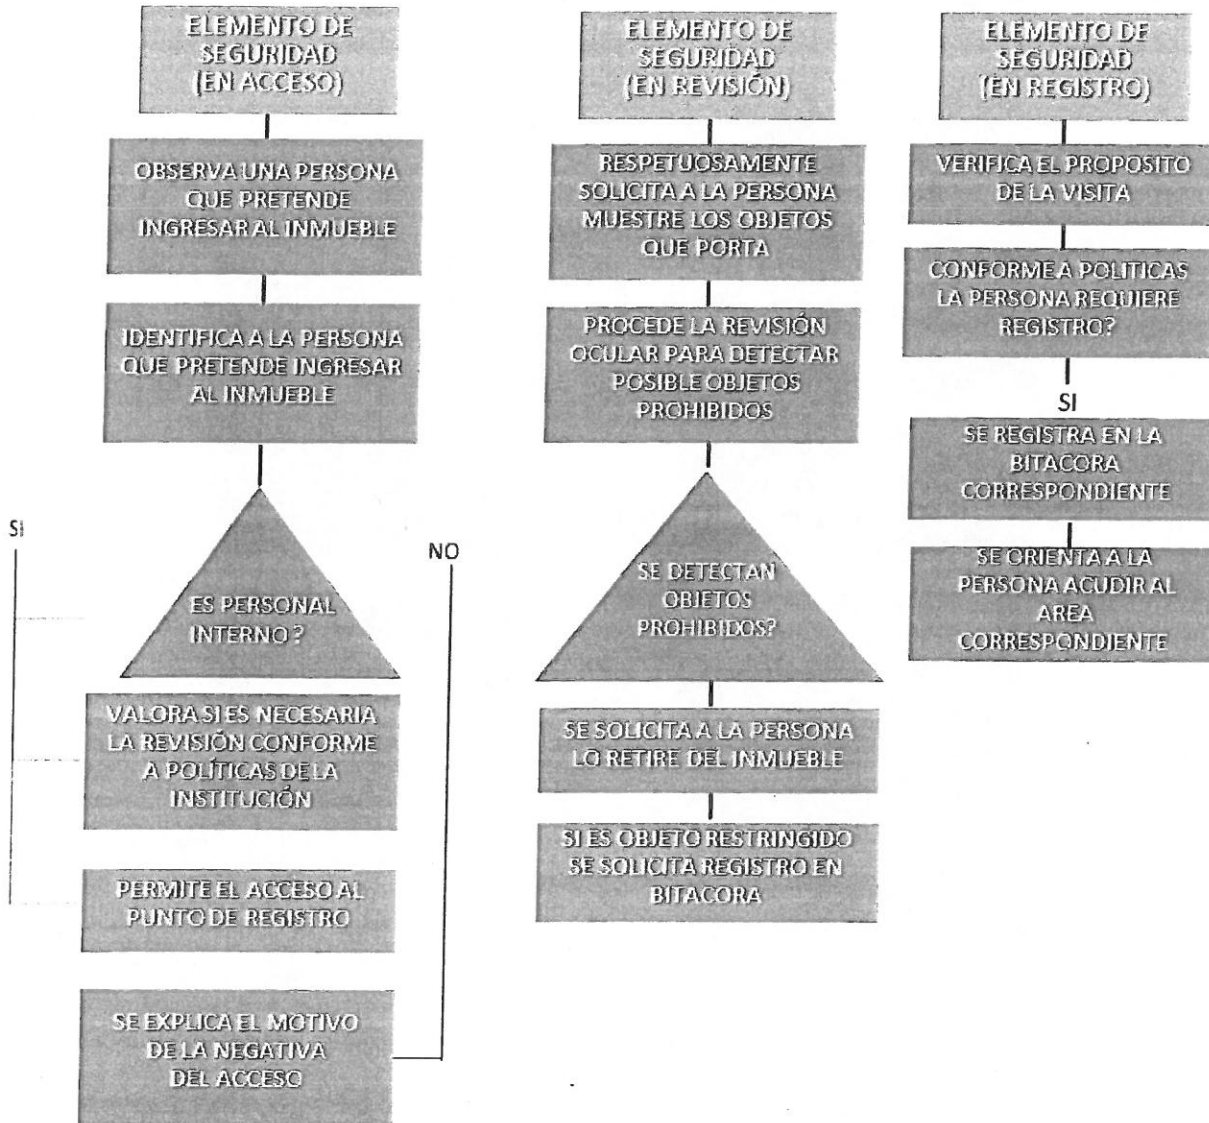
ELEMENTO DE SEGURIDAD (EN ACCESO)

OBSERVA UNA PERSONA QUE PRETENDE INGRESAR AL INMUEBLE

IDENTIFICA A LA PERSONA QUE PRETENDE INGRESAR AL INMUEBLE

SI

NO

ES PERSONAL INTERNO ?

VALORA SI ES NECESARIA LA REVISIÓN CONFORME A POLÍTICAS DE LA INSTITUCIÓN

PERMITE EL ACCESO AL PUNTO DE REGISTRO

SE EXPLICA EL MOTIVO DE LA NEGATIVA DEL ACCESO

ELEMENTO DE SEGURIDAD (EN REVISIÓN)

RESPETUOSAMENTE SOLICITA A LA PERSONA MUESTRE LOS OBJETOS QUE PORTA

PROCEDE LA REVISIÓN OCULAR PARA DETECTAR POSIBLE OBJETOS PROHIBIDOS

SE DETECTAN OBJETOS PROHIBIDOS?

SE SOLICITA A LA PERSONA LO RETIRE DEL INMUEBLE

SI ES OBJETO RESTRINGIDO SE SOLICITA REGISTRO EN BITACORA

ELEMENTO DE SEGURIDAD (EN REGISTRO)

VERIFICA EL PROPOSITO DE LA VISITA

CONFORME A POLITICAS LA PERSONA REQUIERE REGISTRO?

SI

SE REGISTRA EN LA BITACORA CORRESPONDIENTE

SE ORIENTA A LA PERSONA ACUDIR AL AREA CORRESPONDIENTE